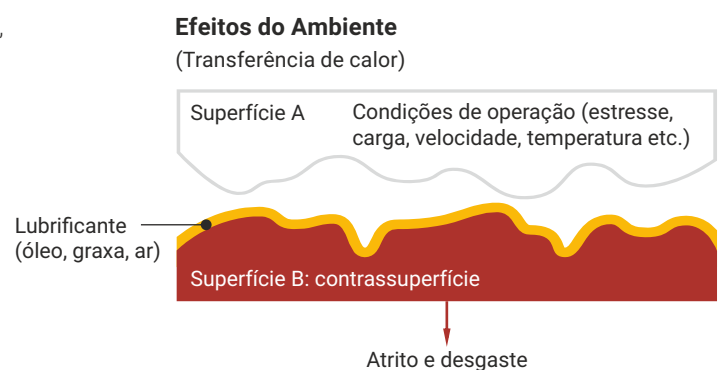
Efeitos do Ambiente
(Transferência de calor)

Superfície A

Condições de operação (estresse, carga, velocidade, temperatura etc.)

Lubrificante (óleo, graxa, ar)

Superfície B: contrassuperfície

Atrito e desgaste